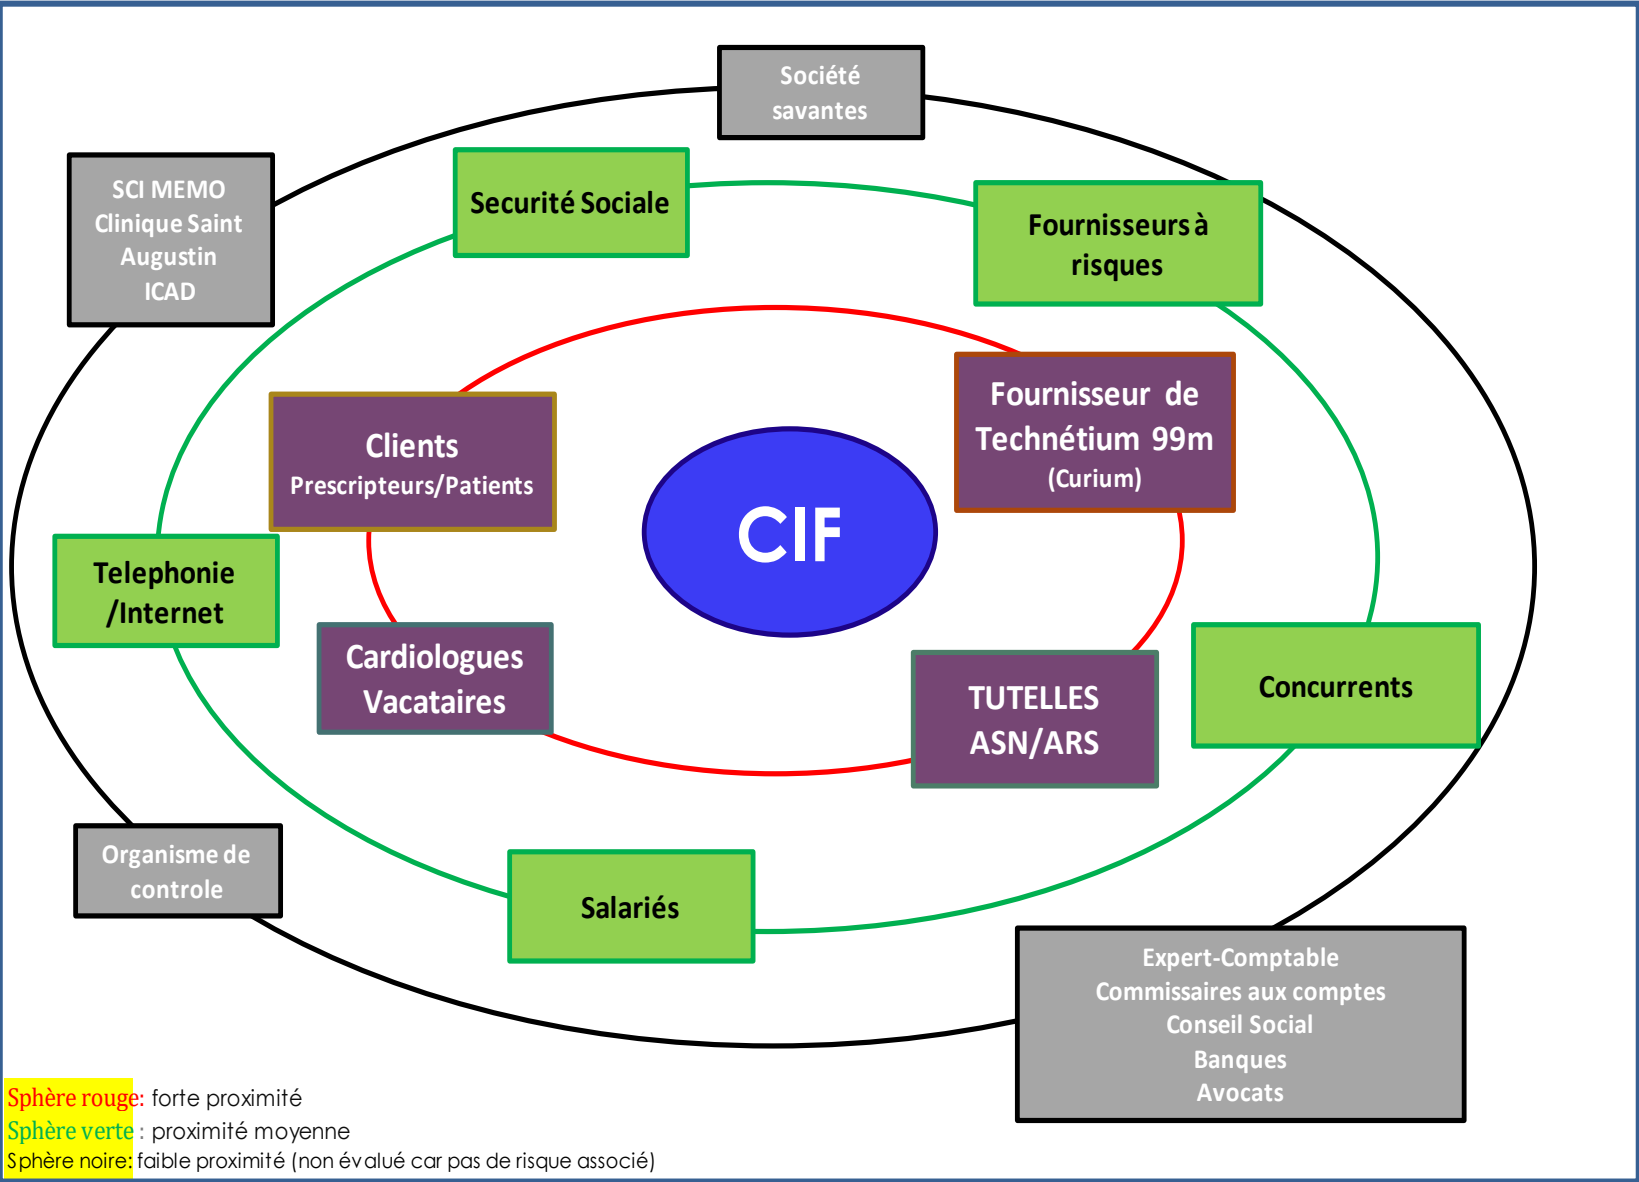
Société savantes

SCI MEMO
Clinique Saint Augustin
ICAD

Securité Sociale

Fournisseurs à risques

Fournisseur de Technétium 99m
(Curium)

Clients
Prescripteurs/Patients

CIF

Telephonie /Internet

Cardiologues Vacataires

TUTELLES ASN/ARS

Concurrents

Organisme de controle

Salariés

Expert-Comptable
Commissaires aux comptes
Conseil Social
Banques
Avocats

Sphère rouge: forte proximité
Sphère verte : proximité moyenne
Sphère noire: faible proximité (non évalué car pas de risque associé)